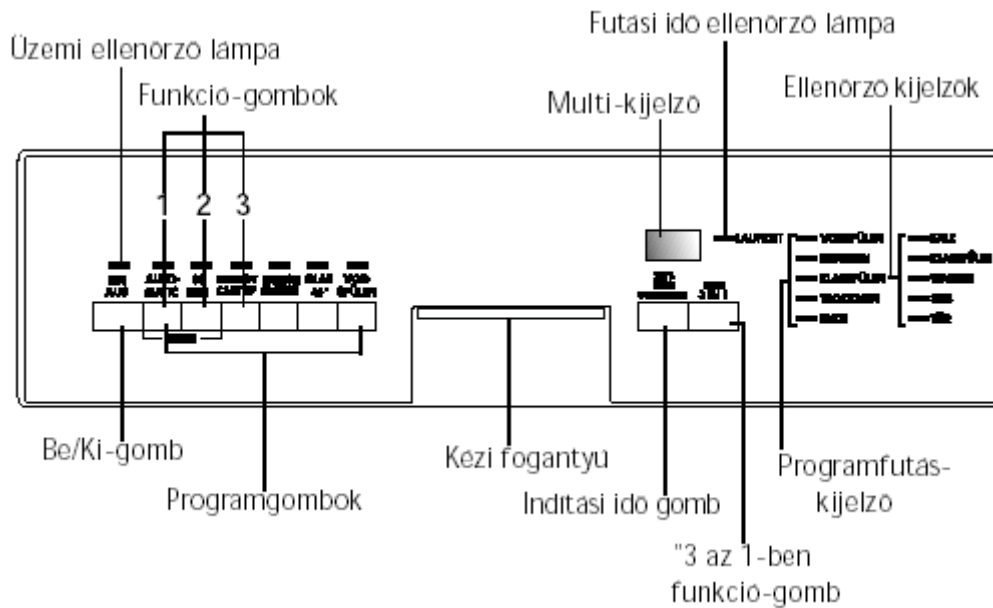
Üzemi ellenörző lámpa

Funkció-gombok

1 2 3

Futási idő ellenörző lámpa

Multi-kijelző

Ellenörző kijelzők

LAUFZEIT

VORSPÜLEN

REINIGEN

KLARSPÜLEN

TROCKNEN

ENDE

SALZ

KLARSPÜLER

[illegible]

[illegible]

TÜR

EIN AUS

AUTO-MATIC

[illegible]

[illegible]

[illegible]

GLAS 45°

VOR-SPÜLEN

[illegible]

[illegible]

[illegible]

Be/Ki-gomb

Programgombok

Kezi fogantyú

Inditási idő gomb

"3 az 1-ben funkció-gomb

Programfutás-kijelző